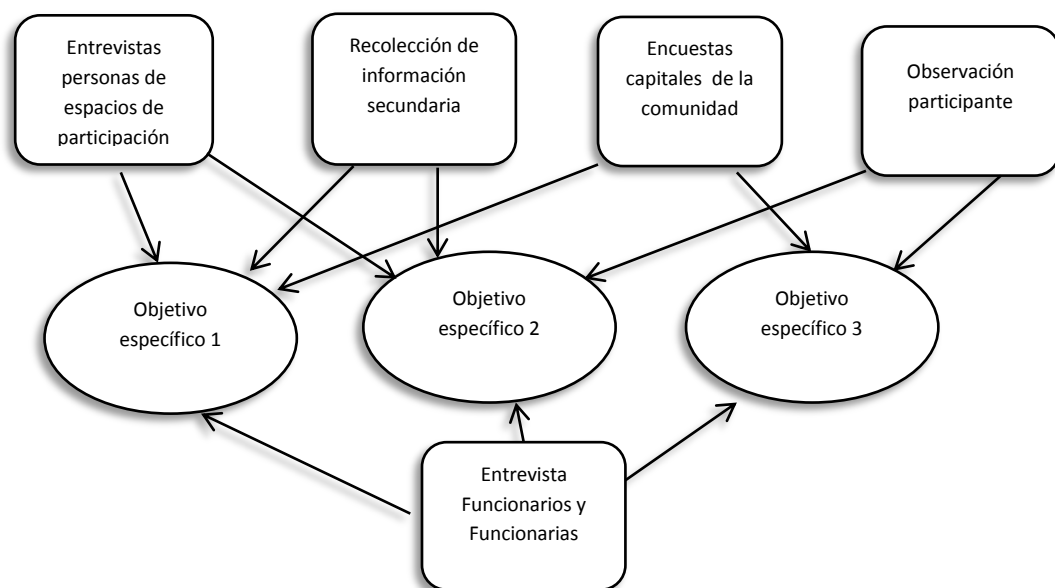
Entrevistas personas de espacios de participación

Recolección de información secundaria

Encuestas capitales de la comunidad

Observación participante

Objetivo específico 1

Objetivo específico 2

Objetivo específico 3

Entrevista Funcionarios y Funcionarias